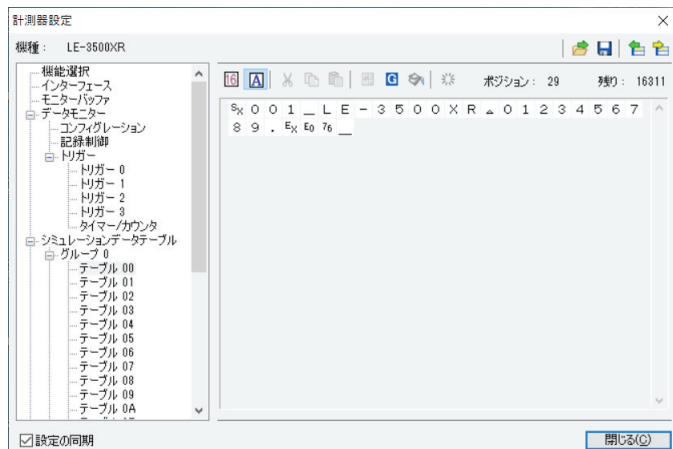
計測器設定

機種： LE-3500XR

機能選択
インターフェース
モニターバッファ
データモニター
コンフィグレーション
記録制御
トリガー
トリガー 0
トリガー 1
トリガー 2
トリガー 3
タイマー/カウンタ
シミュレーションデータテーブル
グループ 0
テーブル 00
テーブル 01
テーブル 02
テーブル 03
テーブル 04
テーブル 05
テーブル 06
テーブル 07
テーブル 08
テーブル 09
テーブル 0A

16 A G

ポジション： 29 残り： 16311

SX 0 0 1 _ L E - 3 5 0 0 X R ␣ 0 1 2 3 4 5 6 7 8 9 . EX E0 76 _

☑設定の同期

閉じる(C)